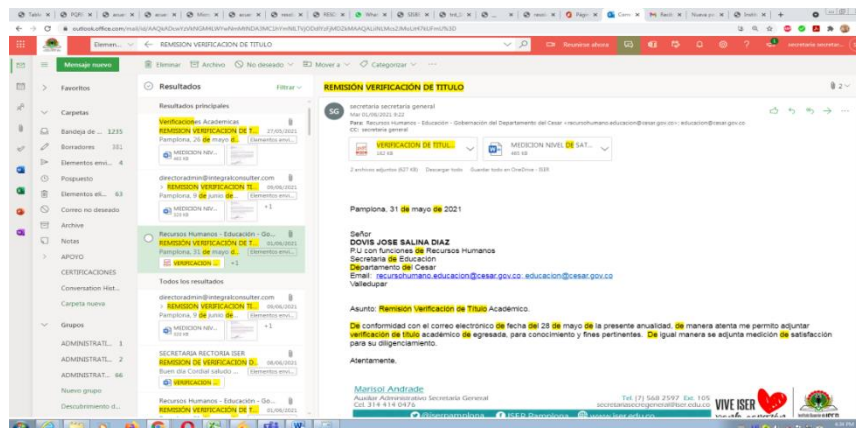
Mensaje nuevo

Eliminar Archivo No deseado Mover a Categorizar

REMISIÓN VERIFICACION DE TITULO

Favoritos

Carpetas

Bandeja de ... 1235

Borradores 381

Elementos envi... 4

Pospuesto

Elementos eli... 63

Correo no deseado

Archive

Notas

APOYO

CERTIFICACIONES

Conversation Hist...

Carpeta nueva

Grupos

ADMINISTRATI... 1

ADMINISTRAT... 2

ADMINISTRAT... 66

Nuevo grupo

Descubrimiento d...

Resultados

Filtrar

Resultados principales

Verificaciones Academicas
REMISION VERIFICACION DE T... 27/05/2021
Pamplona, 26 de mayo d... Elementos envi...
MEDICION NIV...

directoradmin@integralconsulter.com
> REMISION VERIFICACION TI... 09/06/2021
Pamplona, 9 de junio de ... Elementos envi...
MEDICION NIV... +1

Recursos Humanos - Educación - Go...
REMISIÓN VERIFICACION DE T... 01/06/2021
Pamplona, 31 de mayo d... Elementos envi...
VERIFICACION ... +1

Todos los resultados

directoradmin@integralconsulter.com
> REMISION VERIFICACION TI... 09/06/2021
Pamplona, 9 de junio de ... Elementos envi...
MEDICION NIV... +1

SECRETARIA RECTORIA ISER
> REMISION VERIFICACION D... 08/06/2021
Buen dia Cordial saludo ... Elementos envi...
VERIFICACION ...

Recursos Humanos - Educación - Go...
REMISIÓN VERIFICACION DE T... 01/06/2021

REMISIÓN VERIFICACION DE TITULO

SG secretaria secretaria general
Mar 01/06/2021 8:22
Para: Recursos Humanos - Educación - Gobernación del Departamento del Cesar <recursohumano.educacion@cesar.gov.co>; educacion@cesar.gov.co
CC: secretaria general

VERIFICACION DE TITUL... 182 KB
MEDICION NIVEL DE SAT... 465 KB

2 archivos adjuntos (627 KB) Descargar todo Guardar todo en OneDrive - ISER

Pamplona, 31 de mayo de 2021

Señor
DOVIS JOSE SALINA DIAZ
P.U con funciones de Recursos Humanos
Secretaria de Educación
Departamento del Cesar
Email: recursohumano.educacion@cesar.gov.co; educacion@cesar.gov.co
Valledupar

Asunto: Remisión Verificación de Título Académico.

De conformidad con el correo electrónico de fecha del 28 de mayo de la presente anualidad, de manera atenta me permito adjuntar verificación de título académico de egresada, para conocimiento y fines pertinentes. De igual manera se adjunta medición de satisfacción para su diligenciamiento.

Atentamente,

Marisol Andrade
Auxiliar Administrativo Secretaría General
Cel. 314 414 0476
Tel (7) 568 2597 Ext. 105
secretariageneral@iser.edu.co
VIVE ISER
@iserpamplona ISER Pamplona www.iser.edu.co